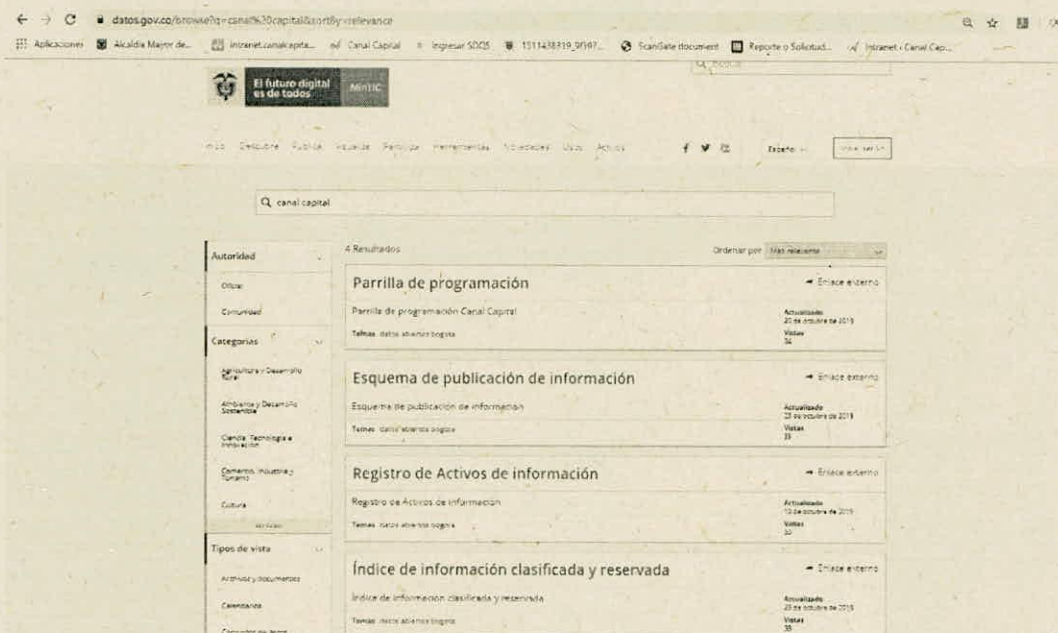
datos.gov.co/browse?q=canal%20capital&sortBy=relevance

Aplicaciones Alcaldía Mayor de... Intranet.canalcapita... Canal Capital Ingresar SDQS 1511438319_9010... ScanGate document Reporte o Solicitud... Intranet - Canal Capi...

El futuro digital es de todos MinTIC

Inicio Descubre Publica Aprende Participa Herramientas Novedades Usos Acerca

Español Iniciar sesión

canal capital

Autoridad
Oficial
Comunidad
Categorías
Agricultura y Desarrollo Rural
Ambiente y Desarrollo Sostenible
Ciencia, Tecnología e Innovación
Comercio, Industria y Turismo
Cultura
Ver todos
Tipos de vista
Archivos y documentos
Calendarios
Conjuntos de datos

4 Resultados
Ordenar por Más relevante

Parrilla de programación
Enlace externo
Parrilla de programación Canal Capital
Temas: datos abiertos bogotá
Actualizado 20 de octubre de 2019
Vistas 34

Esquema de publicación de información
Enlace externo
Esquema de publicación de información
Temas: datos abiertos bogotá
Actualizado 23 de octubre de 2019
Vistas 35

Registro de Activos de información
Enlace externo
Registro de Activos de información
Temas: datos abiertos bogotá
Actualizado 10 de octubre de 2019
Vistas 30

Índice de información clasificada y reservada
Enlace externo
Índice de información clasificada y reservada
Temas: datos abiertos bogotá
Actualizado 23 de octubre de 2019
Vistas 35